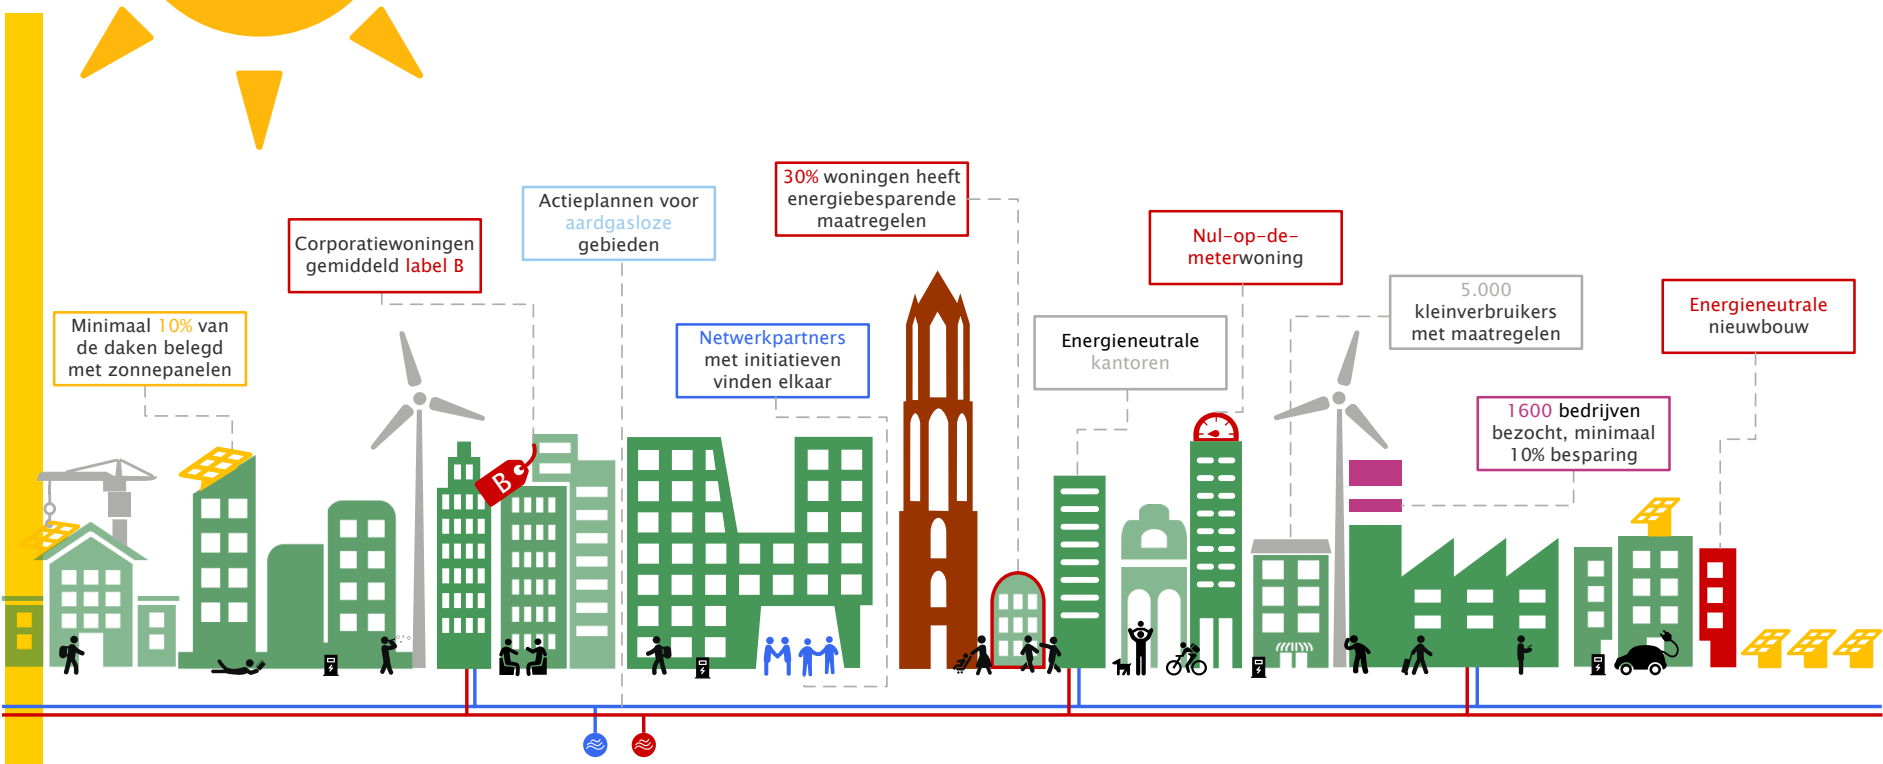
Minimaal 10% van de daken belegd met zonnepanelen

Corporatiewoningen gemiddeld label B

Actieplannen voor aardgasloze gebieden

30% woningen heeft energiebesparende maatregelen

Netwerkpartners met initiatieven vinden elkaar

Nul-op-de-meterwoning

Energieneutrale kantoren

5.000 kleinverbruikers met maatregelen

Energieneutrale nieuwbouw

1600 bedrijven bezocht, minimaal 10% besparing

B